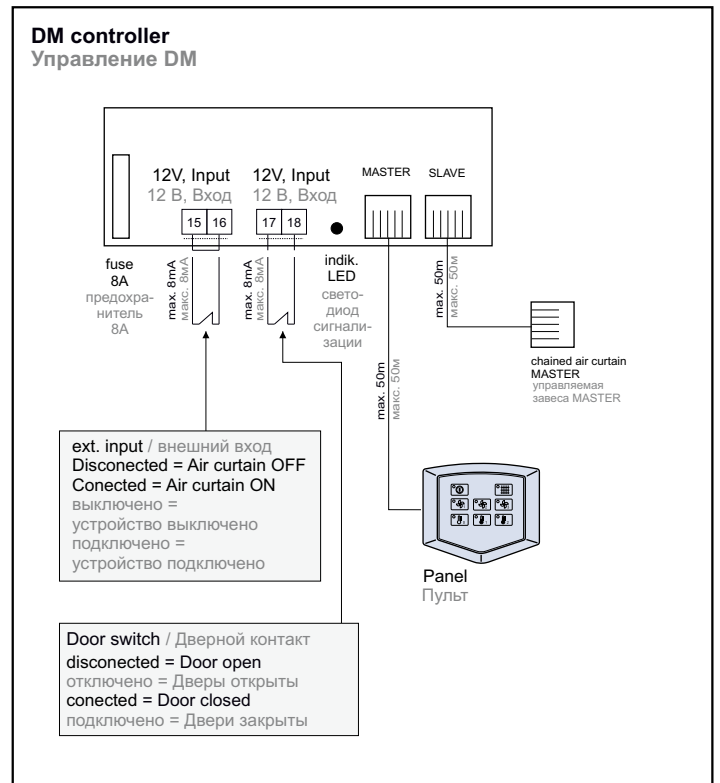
DM controller
Управление DM

12V, Input
12 В, Вход

12V, Input
12 В, Вход

MASTER

SLAVE

15 16

17 18

fuse
8A
предохранитель
8A

max. 8mA
макс. 8мА

max. 8mA
макс. 8мА

indik.
LED
светодиод
сигнализации

max. 50m
макс. 50м

chained air curtain
MASTER
управляемая
завеса MASTER

max. 50m
макс. 50м

ext. input / внешний вход
Disconected = Air curtain OFF
Conected = Air curtain ON
выключено =
устройство выключено
подключено =
устройство подключено

Panel
Пульт

Door switch / Дверной контакт
disconected = Door open
отключено = Дверы открыты
conected = Door closed
подключено = Двери закрыты